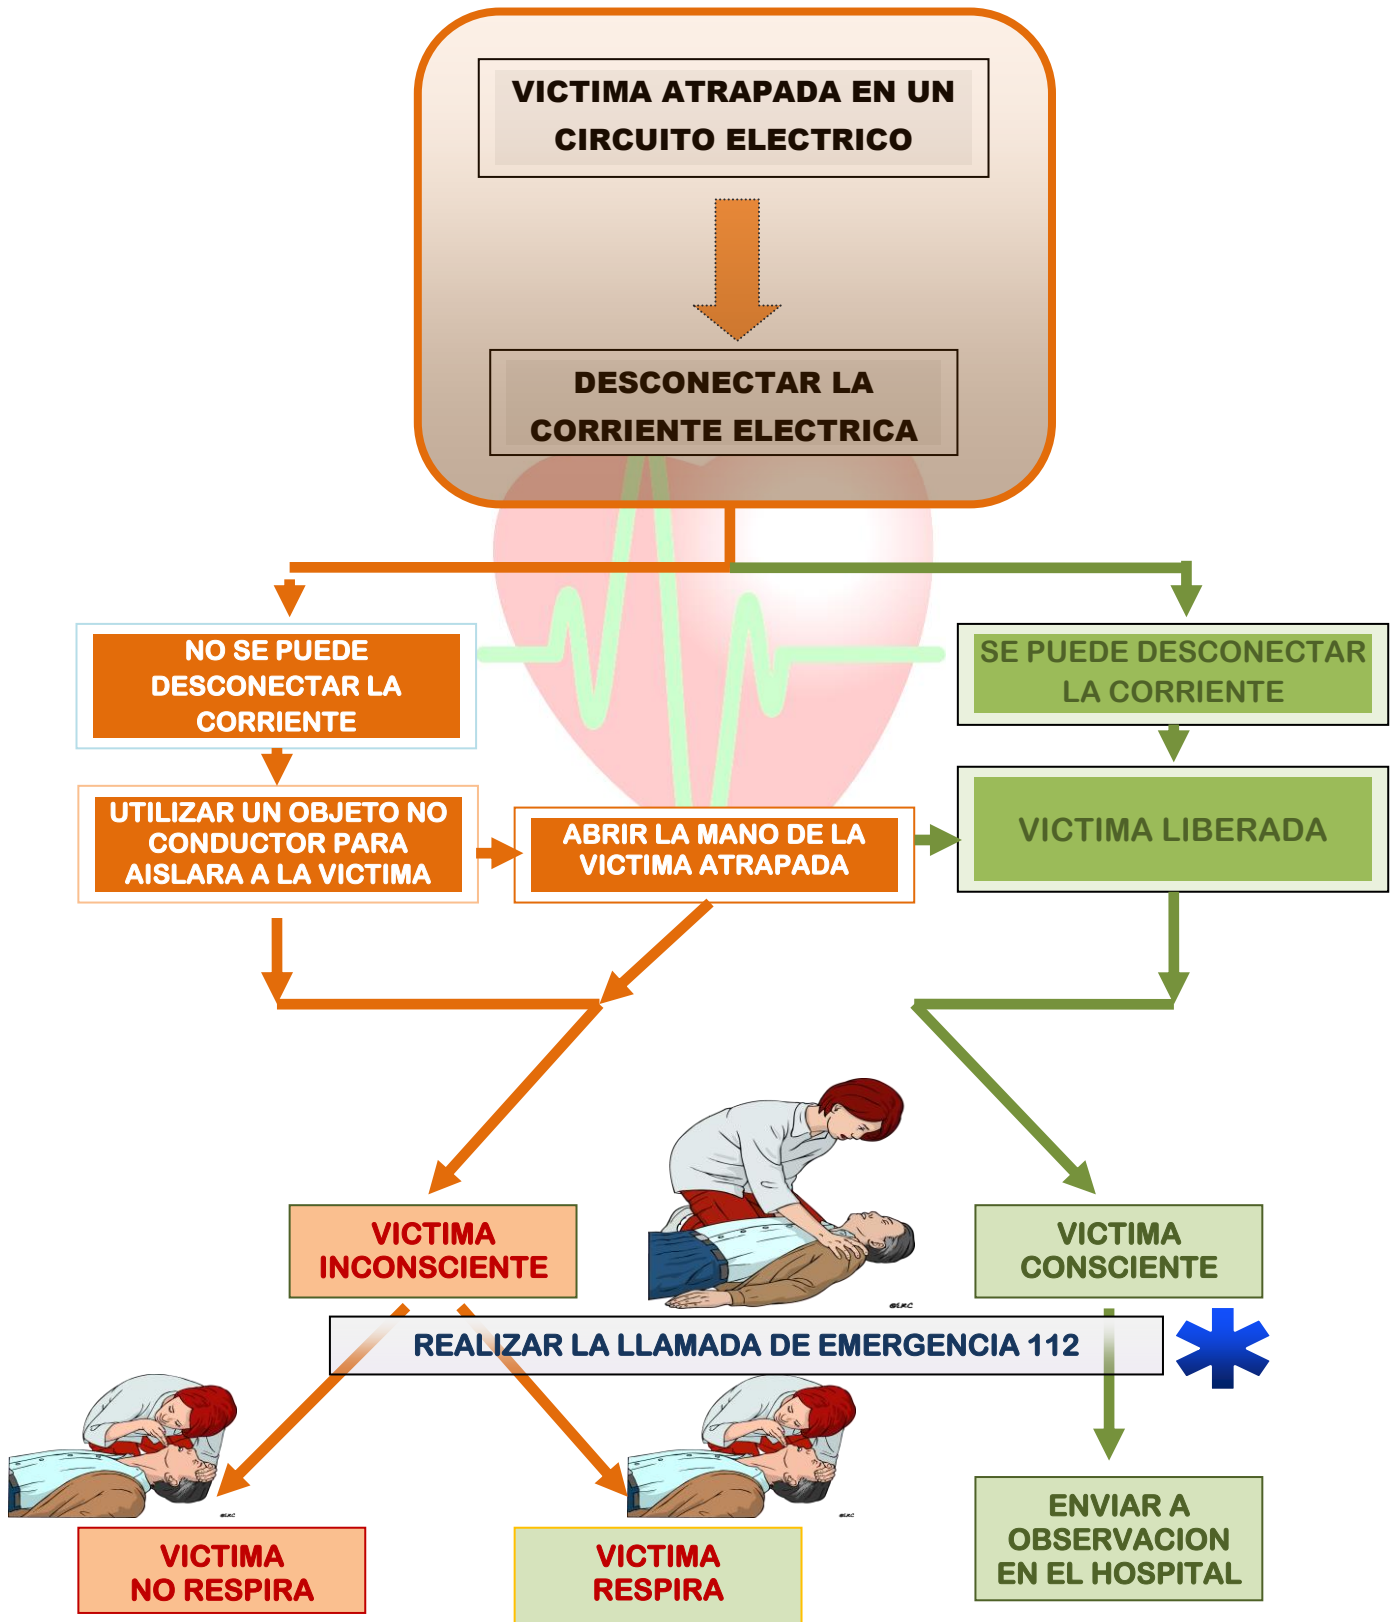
VICTIMA ATRAPADA EN UN CIRCUITO ELECTRICO

DESCONECTAR LA CORRIENTE ELECTRICA

NO SE PUEDE DESCONECTAR LA CORRIENTE

SE PUEDE DESCONECTAR LA CORRIENTE

UTILIZAR UN OBJETO NO CONDUCTOR PARA AISLARA A LA VICTIMA

ABRIR LA MANO DE LA VICTIMA ATRAPADA

VICTIMA LIBERADA

VICTIMA INCONSCIENTE

VICTIMA CONSCIENTE

REALIZAR LA LLAMADA DE EMERGENCIA 112

VICTIMA NO RESPIRA

VICTIMA RESPIRA

ENVIAR A OBSERVACION EN EL HOSPITAL